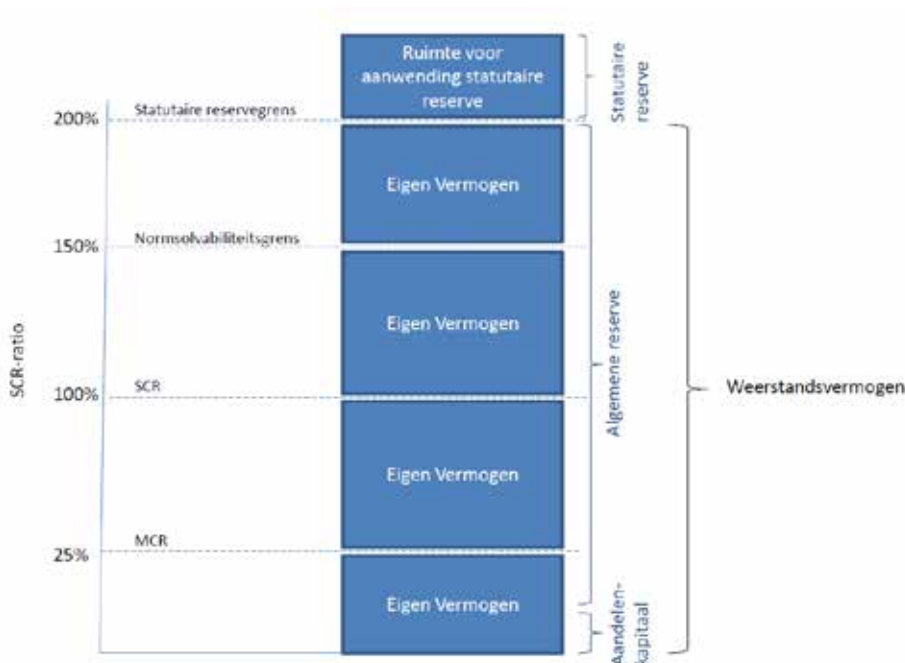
Ruimte voor aanwending statutaire reserve

Statutaire reserve

200%

Statutaire reservegrens

Eigen Vermogen

150%

Normsolvabiliteitsgrens

Eigen Vermogen

SCR-ratio

100%

SCR

Algemene reserve

Weerstandsvermogen

Eigen Vermogen

25%

MCR

Eigen Vermogen

Aandelen-kapitaal